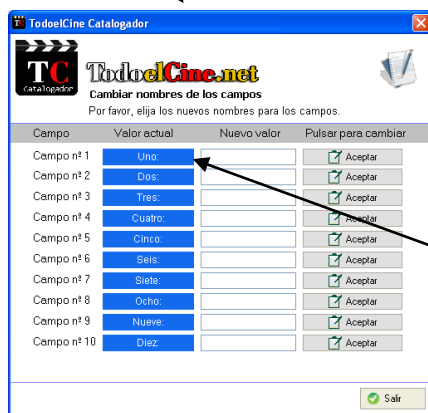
TodoelCine Catalogador

TC Catalogador

TodoelCine.net

Cambiar nombres de los campos

Por favor, elija los nuevos nombres para los campos.

| Campo | Valor actual | Nuevo valor | Pulsar para cambiar |
|---|---|---|---|
| Campo nº 1 | Uno: | | Aceptar |
| Campo nº 2 | Dos: | | Aceptar |
| Campo nº 3 | Tres: | | Aceptar |
| Campo nº 4 | Cuatro: | | Aceptar |
| Campo nº 5 | Cinco: | | Aceptar |
| Campo nº 6 | Seis: | | Aceptar |
| Campo nº 7 | Siete: | | Aceptar |
| Campo nº 8 | Ocho: | | Aceptar |
| Campo nº 9 | Nueve: | | Aceptar |
| Campo nº 10 | Diez: | | Aceptar |

Salir